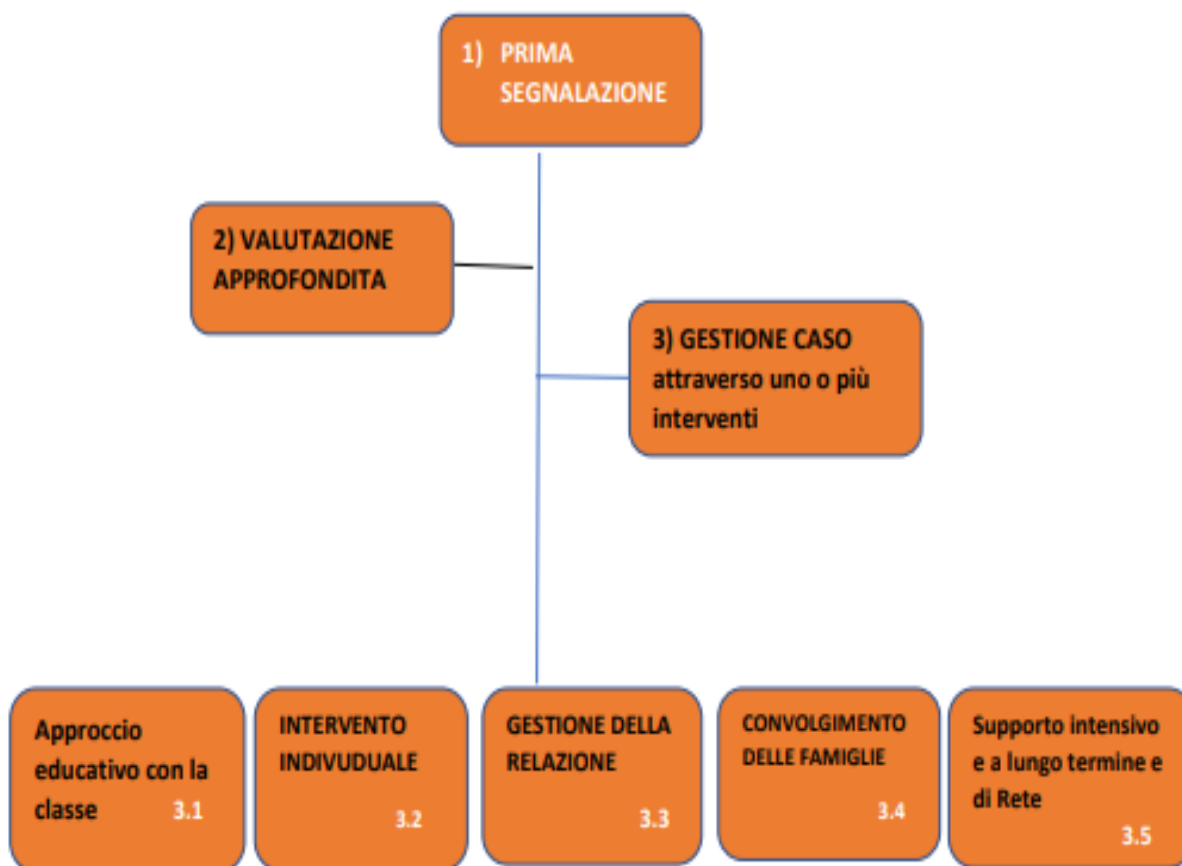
1) PRIMA SEGNALAZIONE

2) VALUTAZIONE APPROFONDITA

3) GESTIONE CASO attraverso uno o più interventi

Approccio educativo con la classe 3.1

INTERVENTO INDIVUDUALE 3.2

GESTIONE DELLA RELAZIONE 3.3

CONVOLGIMENTO DELLE FAMIGLIE 3.4

Supporto intensivo e a lungo termine e di Rete 3.5